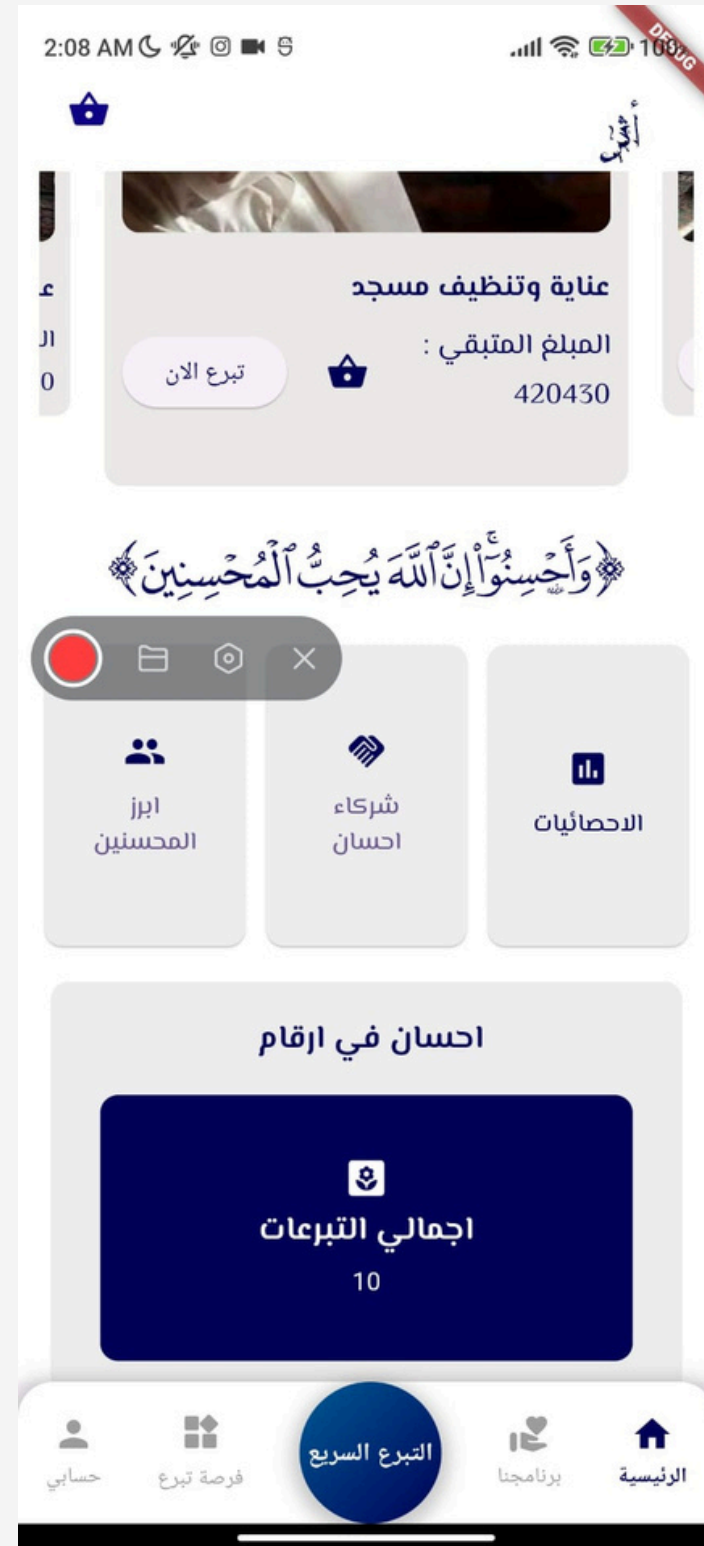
2:08 AM

DEBUG

أثير

عناية وتنظيف مسجد

المبلغ المتبقي :

420430

تبرع الان

﴿وَأَحۡسِنُوٓاْۚ إِنَّ ٱللَّهَ يُحِبُّ ٱلۡمُحۡسِنِينَ﴾

الاحصائيات

شركاء احسان

ابرز المحسنين

احسان في ارقام

اجمالي التبرعات

10

الرئيسية

برنامجنا

التبرع السريع

فرصة تبرع

حسابي